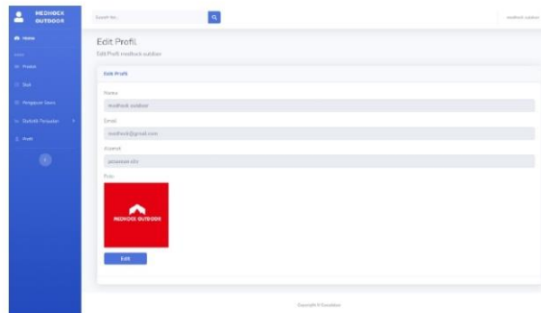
MEDHOCK OUTDOOR

Home

Produk

Stok

Pengguna Sewa

Riwayat Penyewa

Profil

Search for...

medhock outdoor

Edit Profil

Edit Profil medhock outdoor

Edit Profil

Nama

medhock outdoor

Email

medhock@gmail.com

Alamat

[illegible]

Foto

MEDHOCK OUTDOOR

Edit

Copyright © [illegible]